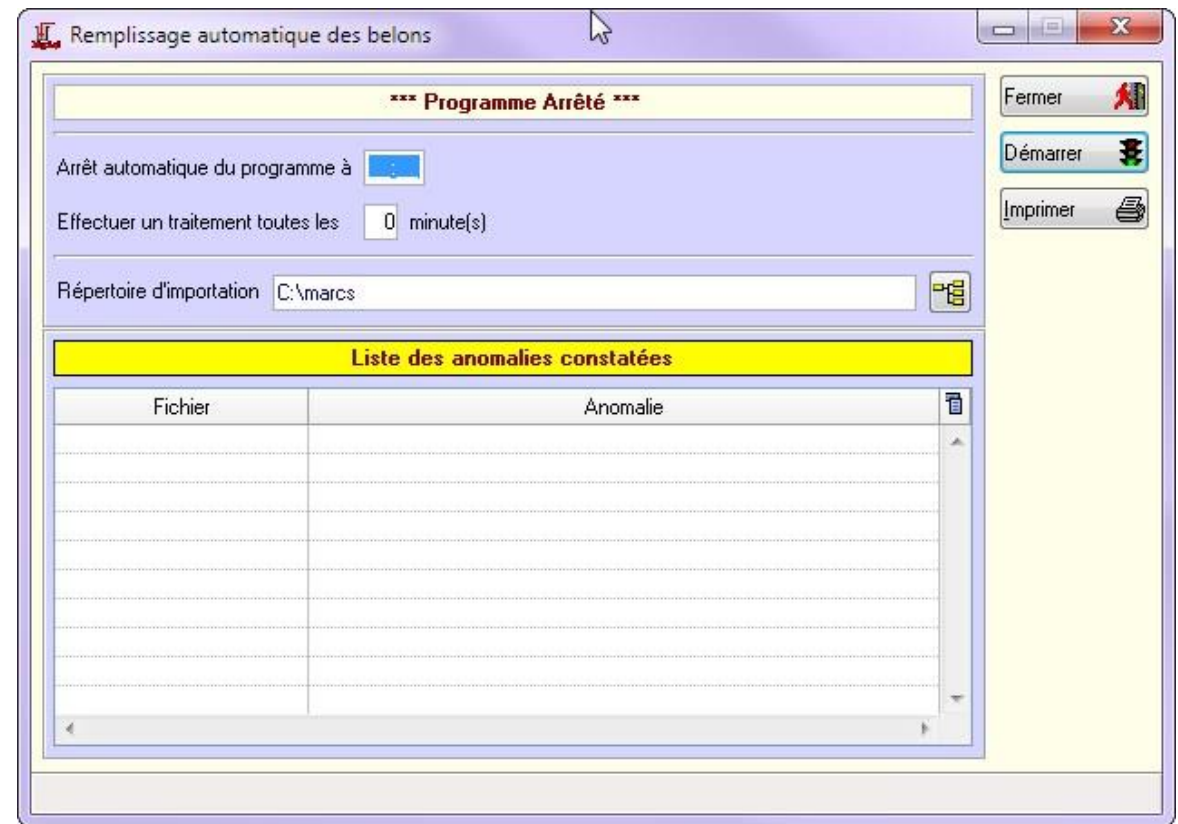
Remplissage automatique des belons

*** Programme Arrêté ***

Arrêt automatique du programme à

Effectuer un traitement toutes les 0 minute(s)

Répertoire d'importation C:\marcs

Liste des anomalies constatées

| Fichier | Anomalie |
|---|---|

Fermer

Démarrer

Imprimer